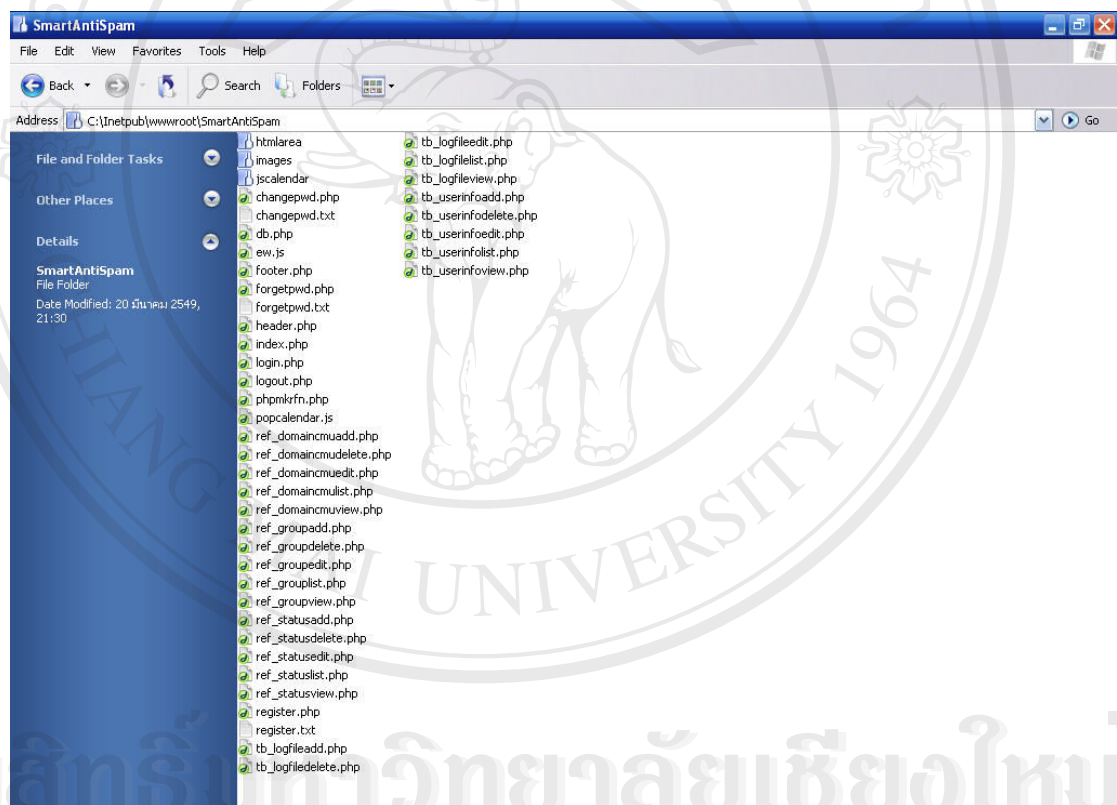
SmartAntiSpam

File Edit View Favorites Tools Help

Back Search Folders

Address C:\Inetpub\wwwroot\SmartAntiSpam Go

File and Folder Tasks

Other Places

Details

SmartAntiSpam
File Folder

Date Modified: 20 มีนาคม 2549, 21:30

htmlarea
images
jscalendar
changepwd.php
changepwd.txt
db.php
ew.js
footer.php
forgetpwd.php
forgetpwd.txt
header.php
index.php
login.php
logout.php
phpmkrfn.php
popcalendar.js
ref_domaincmuadd.php
ref_domaincmudelete.php
ref_domaincmuedit.php
ref_domaincmulist.php
ref_domaincmuview.php
ref_groupadd.php
ref_groupdelete.php
ref_groupedit.php
ref_grouplist.php
ref_groupview.php
ref_statusadd.php
ref_statusdelete.php
ref_statusedit.php
ref_statuslist.php
ref_statusview.php
register.php
register.txt
tb_logfileadd.php
tb_logfiledelete.php

tb_logfileedit.php
tb_logfilelist.php
tb_logfileview.php
tb_userinfoadd.php
tb_userinfodelete.php
tb_userinfoedit.php
tb_userinfolist.php
tb_userinfoview.php

UNIVERSITY 1964

ลิขสิทธิ์มหาวิทยาลัยเชียงใหม่